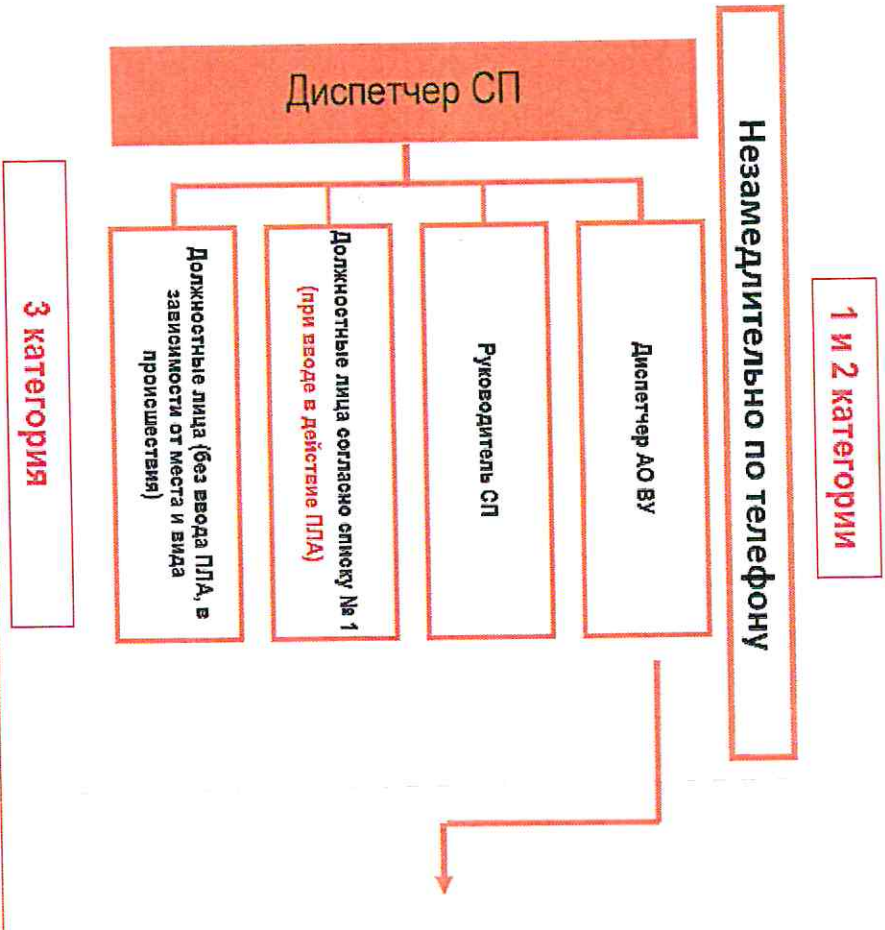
Диспетчер СП

Незамедлительно по телефону

3 категория

1 и 2 категории

Должностные лица (без ввода ПЛА, в зависимости от места и вида происшествия)

Должностные лица согласно списку № 1 (при вводе в действие ПЛА)

Руководитель СП

Диспетчер АО ВУ